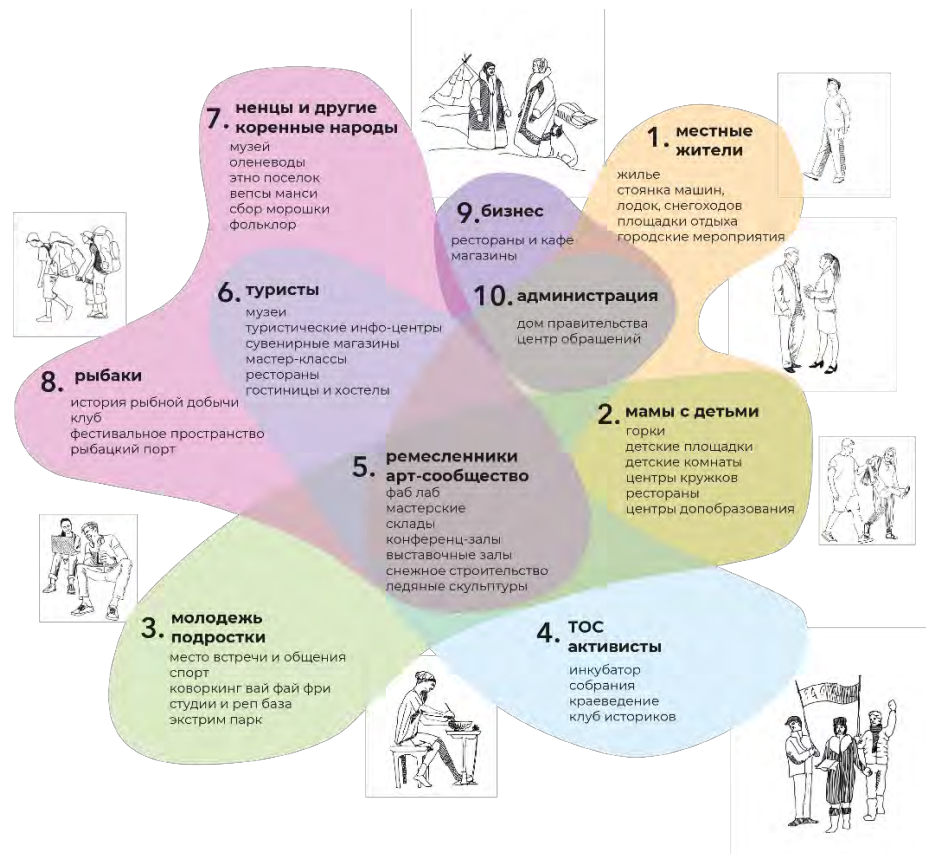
7. ненцы и другие коренные народы
музеи
оленеводы
этно поселок
вепсы манси
сбор морошки
фольклор

1. местные жители
жилье
стоянка машин, лодок, снегоходов
площадки отдыха
городские мероприятия

9. бизнес
рестораны и кафе
магазины

10. администрация
дом правительства
центр обращений

6. туристы
музеи
туристические инфо-центры
сувенирные магазины
мастер-классы
рестораны
гостиницы и хостелы

8. рыбаки
история рыбной добычи
клуб
фестивальное пространство
рыбацкий порт

2. мамы с детьми
горки
детские площадки
детские комнаты
центры кружков
рестораны
центры допобразования

5. ремесленники арт-сообщество
фаб лаб
мастерские
склады
конференц-залы
выставочные залы
снежное строительство
ледяные скульптуры

3. молодежь подростки
место встречи и общения
спорт
коворкинг вай фай фри
студии и реп база
экстрим парк

4. ТОС активисты
инкубатор
собрания
краеведение
клуб историков